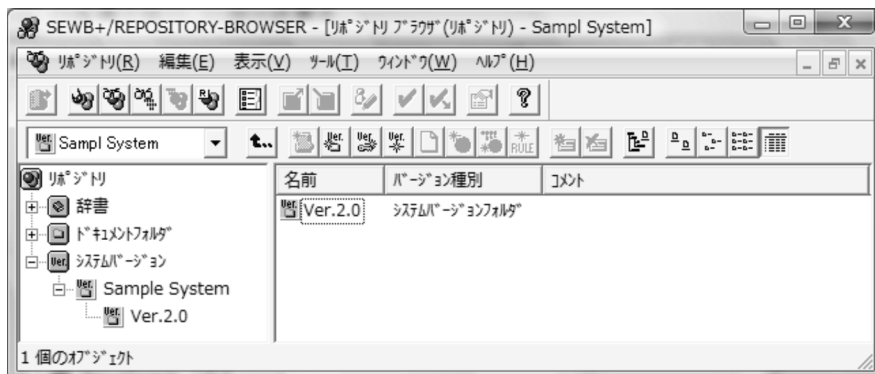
SEWB+/REPOSITORY-BROWSER - [ﾘﾎﾟｼﾞﾄﾘ ﾌﾞﾗｳｻﾞ (ﾘﾎﾟｼﾞﾄﾘ) - Sampl System]

ﾘﾎﾟｼﾞﾄﾘ(R) 編集(E) 表示(V) ﾂｰﾙ(T) ｳｨﾝﾄﾞｳ(W) ﾍﾙﾌﾟ(H)

Sampl System

ﾘﾎﾟｼﾞﾄﾘ
辞書
ﾄﾞｷｭﾒﾝﾄﾌｫﾙﾀﾞ
ｼｽﾃﾑﾊﾞｰｼﾞｮﾝ
Sample System
Ver.2.0

| 名前 | ﾊﾞｰｼﾞｮﾝ種別 | ｺﾒﾝﾄ |
|---|---|---|
| Ver.2.0 | ｼｽﾃﾑﾊﾞｰｼﾞｮﾝﾌｫﾙﾀﾞ | |

1 個のｵﾌﾞｼﾞｪｸﾄ